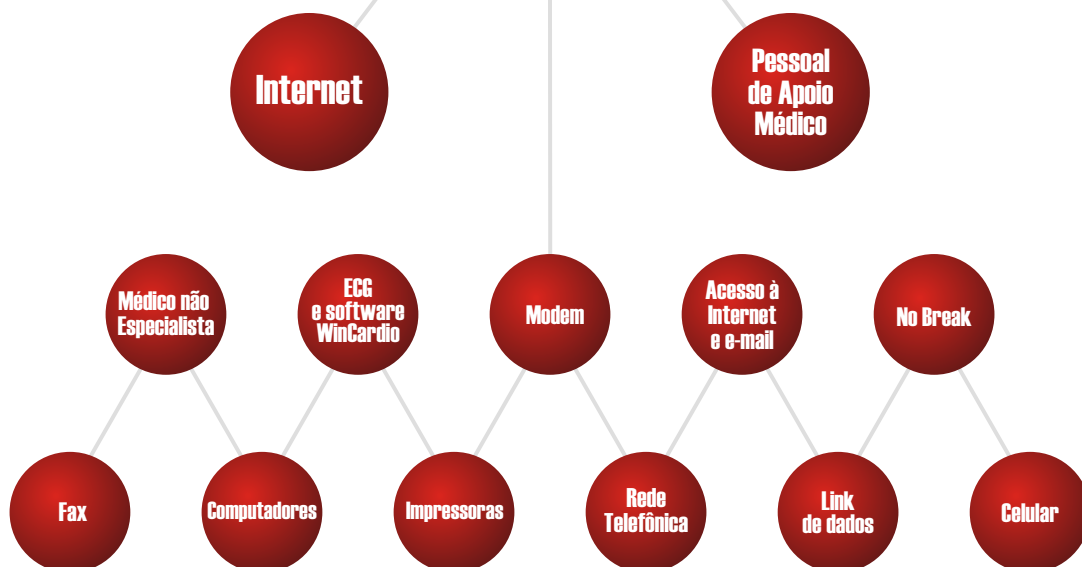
Internet

Pessoal de Apoio Médico

Médico não Especialista

ECG e software WinCardio

Modem

Acesso à Internet e e-mail

No Break

Fax

Computadores

Impressoras

Rede Telefônica

Link de dados

Celular